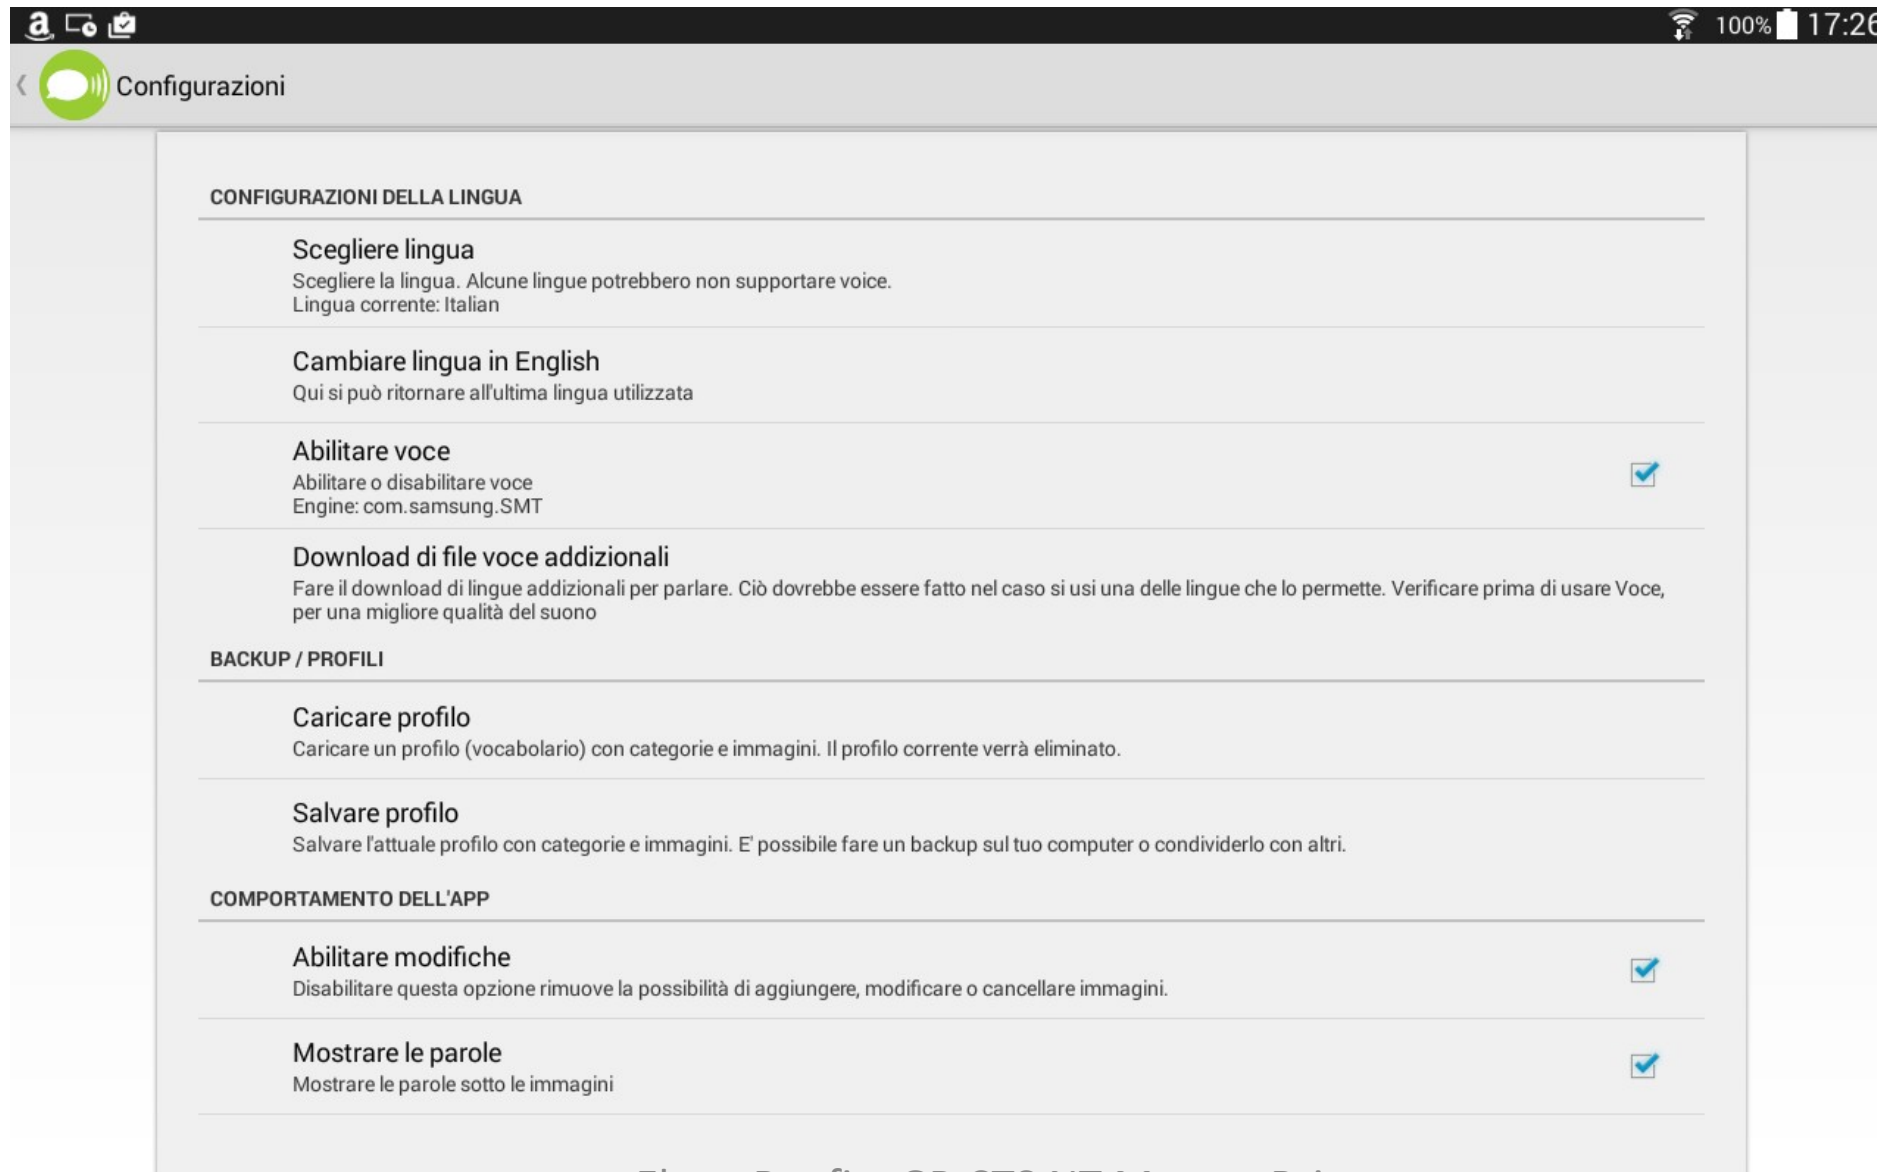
100% 17:26

Configurazioni

CONFIGURAZIONI DELLA LINGUA

Scegliere lingua
Scegliere la lingua. Alcune lingue potrebbero non supportare voice.
Lingua corrente: Italian

Cambiare lingua in English
Qui si può ritornare all'ultima lingua utilizzata

Abilitare voce
Abilitare o disabilitare voce
Engine: com.samsung.SMT

Download di file voce addizionali
Fare il download di lingue addizionali per parlare. Ciò dovrebbe essere fatto nel caso si usi una delle lingue che lo permette. Verificare prima di usare Voce, per una migliore qualità del suono

BACKUP / PROFILI

Caricare profilo
Caricare un profilo (vocabolario) con categorie e immagini. Il profilo corrente verrà eliminato.

Salvare profilo
Salvare l'attuale profilo con categorie e immagini. E' possibile fare un backup sul tuo computer o condividerlo con altri.

COMPORTAMENTO DELL'APP

Abilitare modifiche
Disabilitare questa opzione rimuove la possibilità di aggiungere, modificare o cancellare immagini.

Mostrare le parole
Mostrare le parole sotto le immagini

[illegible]